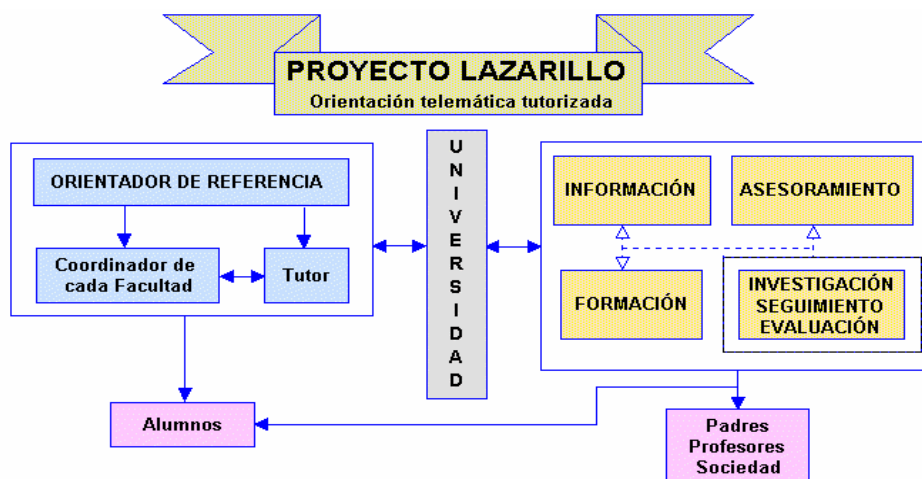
PROYECTO LAZARILLO
Orientación telemática tutorizada

ORIENTADOR DE REFERENCIA

Coordinador de cada Facultad

Tutor

U N I V E R S I D A D

INFORMACIÓN

ASESORAMIENTO

FORMACIÓN

INVESTIGACIÓN SEGUIMIENTO EVALUACIÓN

Alumnos

Padres Profesores Sociedad